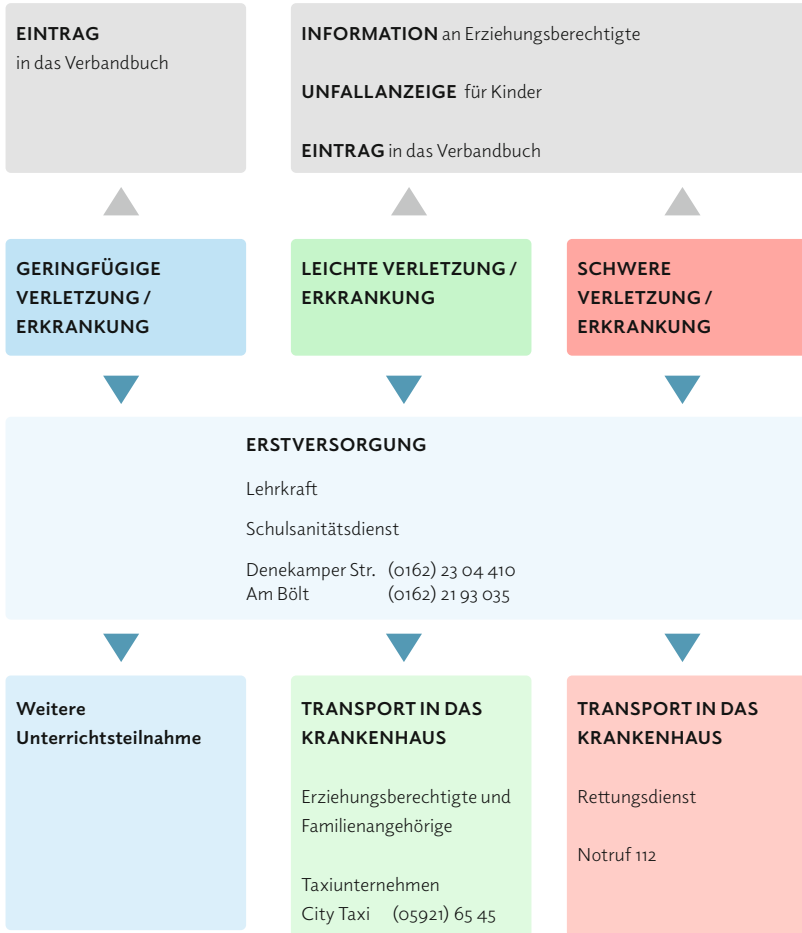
EINTRAG
in das Verbandbuch

INFORMATION an Erziehungsberechtigte

UNFALLANZEIGE für Kinder

EINTRAG in das Verbandbuch

GERINGFÜGIGE VERLETZUNG / ERKRANKUNG

LEICHTE VERLETZUNG / ERKRANKUNG

SCHWERE VERLETZUNG / ERKRANKUNG

ERSTVERSORGUNG

Lehrkraft

Schulsanitätsdienst

Denekamper Str. (0162) 23 04 410
Am Bölt (0162) 21 93 035

Weitere Unterrichtsteilnahme

TRANSPORT IN DAS KRANKENHAUS

Erziehungsberechtigte und Familienangehörige

Taxiunternehmen
City Taxi (05921) 65 45

TRANSPORT IN DAS KRANKENHAUS

Rettungsdienst

Notruf 112